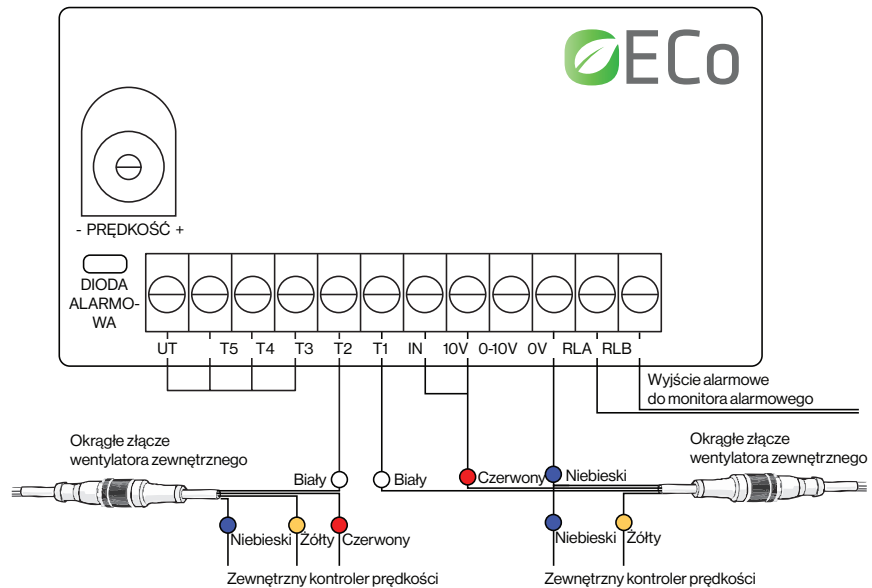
ECo

- PRĘDKOŚĆ +

DIODA ALARMOWA

UT T5 T4 T3 T2 T1 IN 10V 0-10V 0V RLA RLB

Wyjście alarmowe do monitora alarmowego

Okrągłe złącze wentylatora zewnętrznego

Okrągłe złącze wentylatora zewnętrznego

Biały

Biały

Czerwony

Niebieski

Niebieski

Żółty

Czerwony

Niebieski

Żółty

Zewnętrzny kontroler prędkości

Zewnętrzny kontroler prędkości